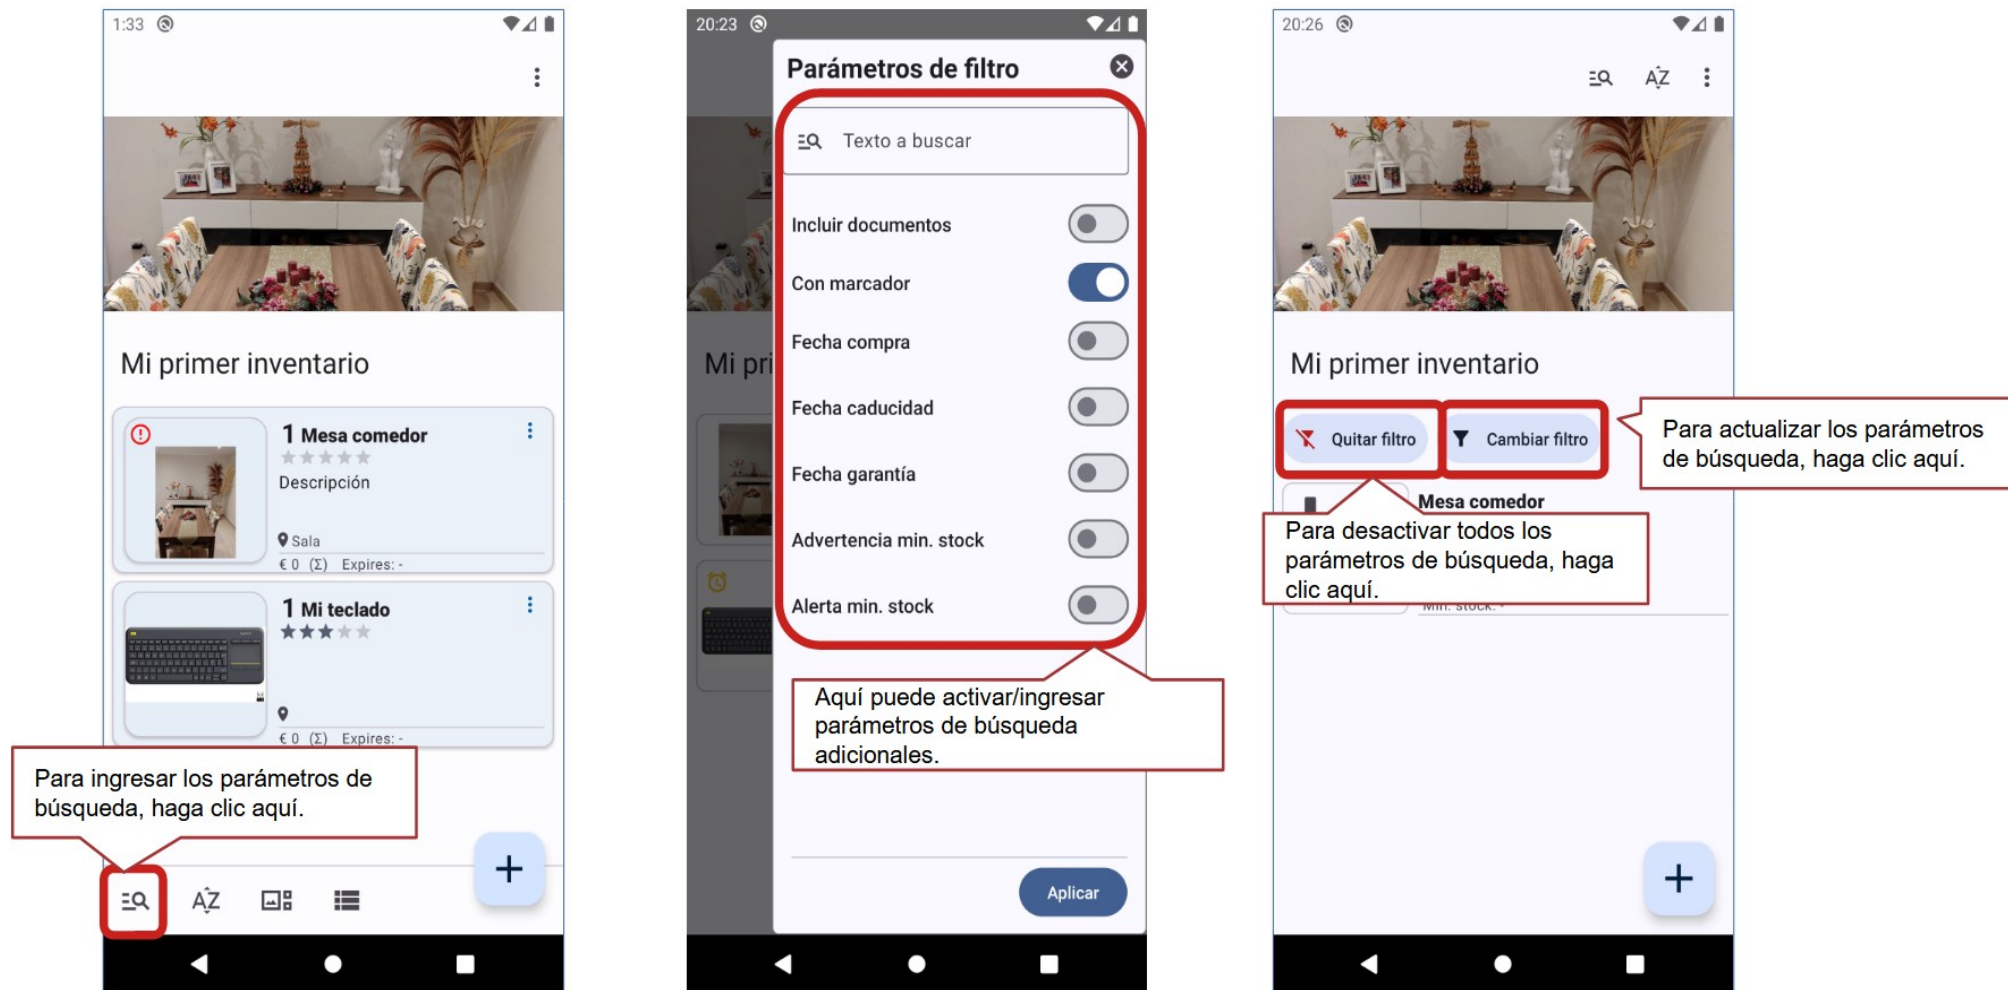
1:33

Mi primer inventario

1 Mesa comedor

Descripción

Sala

€ 0 (Σ) Expires: -

1 Mi teclado

€ 0 (Σ) Expires: -

Para ingresar los parámetros de búsqueda, haga clic aquí.

AZ

+

20:23

Parámetros de filtro

Texto a buscar

Incluir documentos

Con marcador

Fecha compra

Fecha caducidad

Fecha garantía

Advertencia min. stock

Alerta min. stock

Mi pri

Aquí puede activar/ingresar parámetros de búsqueda adicionales.

Aplicar

20:26

AZ

Mi primer inventario

Quitar filtro

Cambiar filtro

Para actualizar los parámetros de búsqueda, haga clic aquí.

Mesa comedor

Para desactivar todos los parámetros de búsqueda, haga clic aquí.

Min. stock: -

+